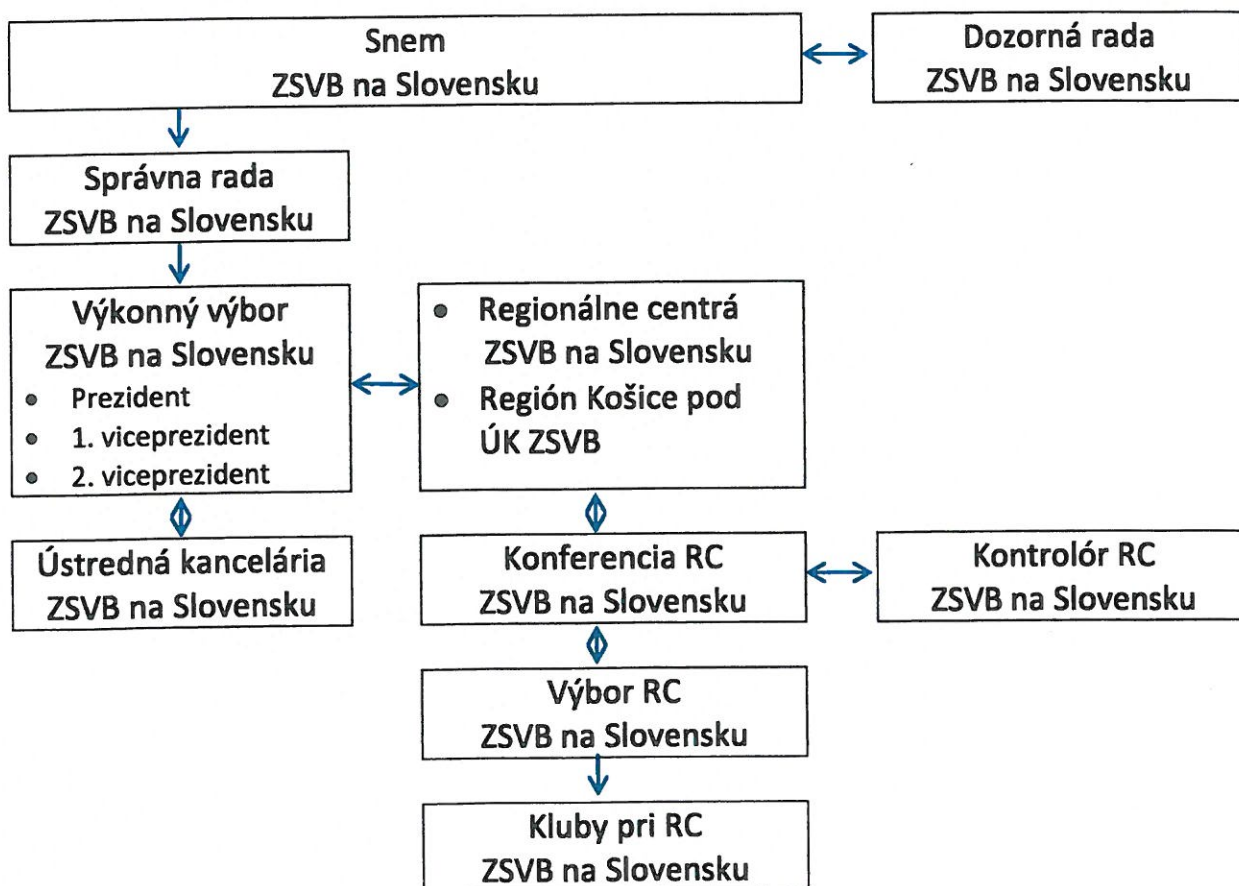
Snem
ZSVB na Slovensku

Dozorná rada
ZSVB na Slovensku

Správna rada
ZSVB na Slovensku

Výkonný výbor
ZSVB na Slovensku
- Prezident
- 1. viceprezident
- 2. viceprezident

- Regionálne centrá ZSVB na Slovensku
- Región Košice pod ÚK ZSVB

Ústredná kancelária
ZSVB na Slovensku

Konferencia RC
ZSVB na Slovensku

Kontrolór RC
ZSVB na Slovensku

Výbor RC
ZSVB na Slovensku

Kluby pri RC
ZSVB na Slovensku